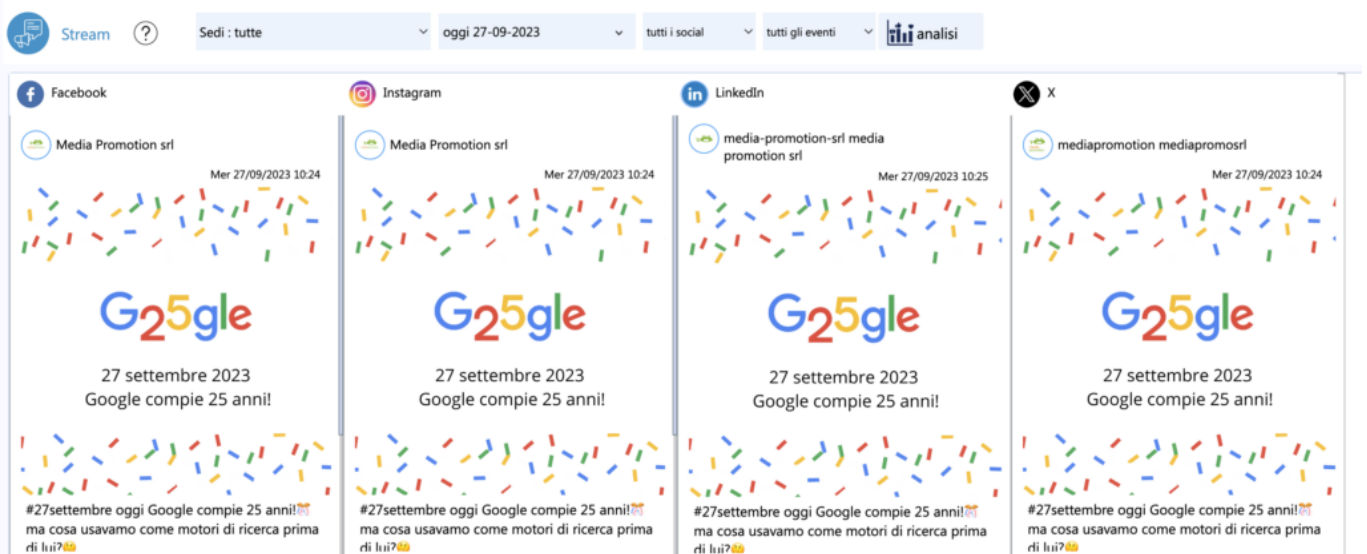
Stream ?

Sedi : tutte

oggi 27-09-2023

tutti i social

tutti gli eventi

analisi

Facebook

Media Promotion srl

Mer 27/09/2023 10:24

G25gle

27 settembre 2023
Google compie 25 anni!

#27settembre oggi Google compie 25 anni!⏰ ma cosa usavamo come motori di ricerca prima di lui?😲

Instagram

Media Promotion srl

Mer 27/09/2023 10:24

G25gle

27 settembre 2023
Google compie 25 anni!

#27settembre oggi Google compie 25 anni!⏰ ma cosa usavamo come motori di ricerca prima di lui?😲

LinkedIn

media-promotion-srl media promotion srl

Mer 27/09/2023 10:25

G25gle

27 settembre 2023
Google compie 25 anni!

#27settembre oggi Google compie 25 anni!⏰ ma cosa usavamo come motori di ricerca prima di lui?😲

X

mediapromotion mediapromosrl

Mer 27/09/2023 10:24

G25gle

27 settembre 2023
Google compie 25 anni!

#27settembre oggi Google compie 25 anni!⏰ ma cosa usavamo come motori di ricerca prima di lui?😲